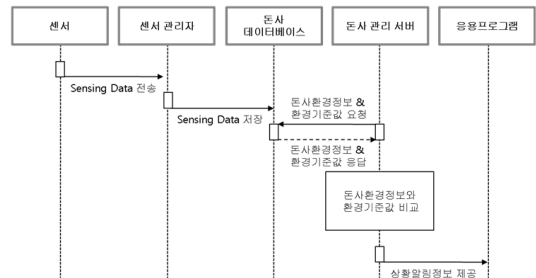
센서

센서 관리자

돈사 데이터베이스

돈사 관리 서버

응용프로그램

Sensing Data 전송

Sensing Data 저장

돈사환경정보 & 환경기준값 요청

돈사환경정보 & 환경기준값 응답

돈사환경정보와 환경기준값 비교

상황알림정보 제공